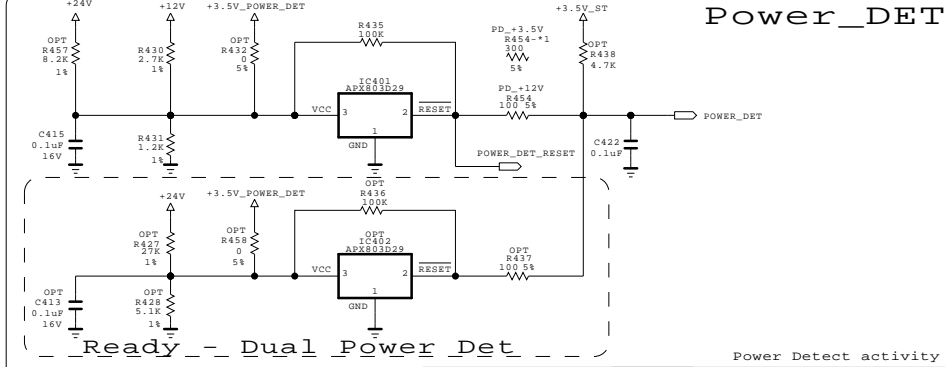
Power_DET

+24V
OPT
R457
8.2K
1%

+12V
R430
2.7K
1%

+3.5V_POWER_DET
OPT
R432
0
5%

R435
100K

IC401
APX803D29

VCC
3
2
$\overline{RESET}$
1
GND

PD_+3.5V
R454-*1
300
5%

PD_+12V
R454
100 5%

+3.5V_ST
OPT
R438
4.7K

POWER_DET

C415
0.1uF
16V

R431
1.2K
1%

POWER_DET_RESET

C422
0.1uF

OPT

+24V
OPT
R427
27K
1%

+3.5V_POWER_DET
OPT
R458
0
5%

R436
100K

OPT
IC402
APX803D29

VCC
3
2
$\overline{RESET}$
1
GND

OPT
R437
100 5%

OPT
C413
0.1uF
16V

OPT
R428
5.1K
1%

Ready - Dual Power Det

Power Detect activity